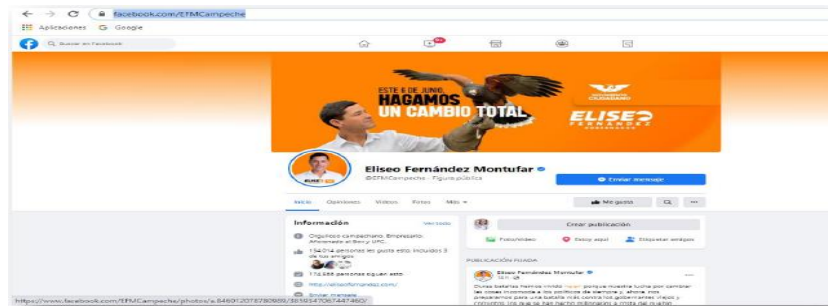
facebook.com/EFMCampeche

Aplicaciones Google

Buscar en Facebook

ESTE 6 DE JUNIO,
HAGAMOS
UN CAMBIO TOTAL

MOVIMIENTO CIUDADANO

ELISEO FERNÁNDEZ
GOBERNADOR

Eliseo Fernández Montufar
@EFMCampeche · Figura pública

Enviar mensaje

Inicio Opiniones Videos Fotos Más

Me gusta

Información

Ver todo

Orgulloso campechano. Empresario. Aficionado al Beis y UFC.

134,014 personas les gusta esto, incluidos 3 de tus amigos

174,468 personas siguen esto

http://eliseofernandez.com/

Enviar mensaje

Crear publicación

Foto/video Estoy aquí Etiquetar amigos

PUBLICACIÓN FIJADA

Eliseo Fernández Montufar

Dimos batalla hemos iniciado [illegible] porque nuestra lucha por cambiar las cosas incomoda a los políticos de siempre y, ahora, nos preparamos para una batalla más contra los gobernantes viejos y corruptos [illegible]

https://www.facebook.com/EFMCampeche/photos/a.848012078780989/3819547067447460/